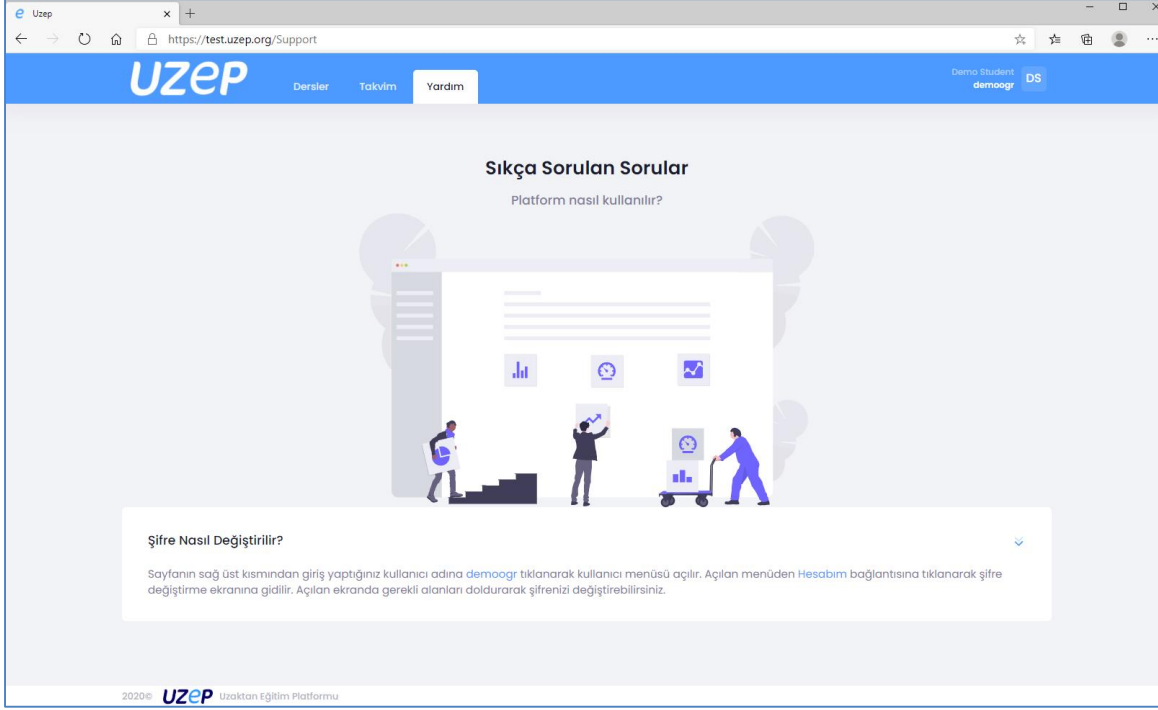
Uzep

https://test.uzep.org/Support

UZEP Dersler Takvim Yardım

Demo Student
demoogr
DS

Sıkça Sorulan Sorular

Platform nasıl kullanılır?

Şifre Nasıl Değiştirilir?

Sayfanın sağ üst kısmından giriş yaptığınız kullanıcı adına demoogr tıklanarak kullanıcı menüsü açılır. Açılan menüden Hesabım bağlantısına tıklanarak şifre değiştirme ekranına gidilir. Açılan ekranda gerekli alanları doldurarak şifrenizi değiştirebilirsiniz.

2020© UZEP Uzaktan Eğitim Platformu